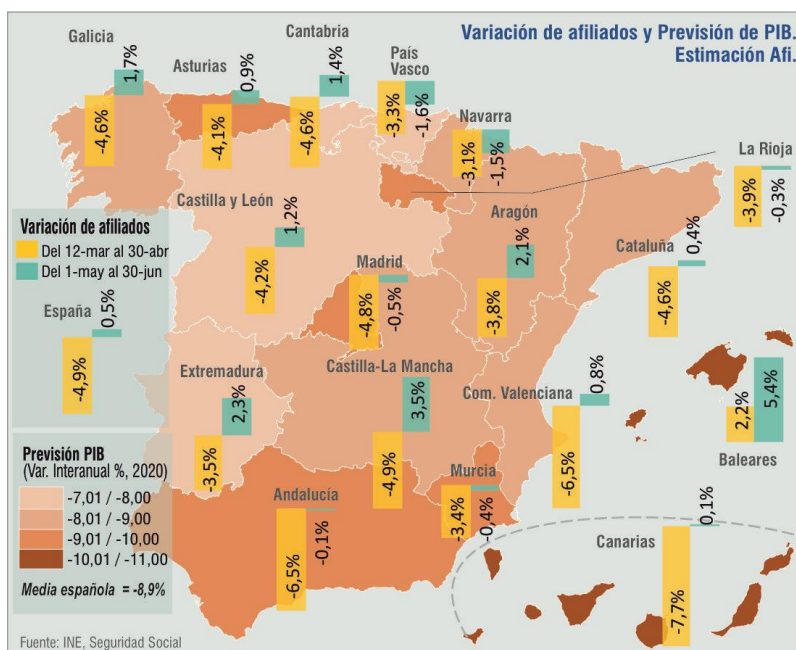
Variación de afiliados y Previsión de PIB. Estimación Afi.

Galicia
1,7%
-4,6%

Asturias
0,9%
-4,1%

Cantabria
1,4%
-4,6%

País Vasco
-3,3%
-1,6%

Navarra
-3,1%
-1,5%

La Rioja
-3,9%
-0,3%

Castilla y León
1,2%
-4,2%

Aragón
2,1%
-3,8%

Madrid
-4,8%
-0,5%

Cataluña
0,4%
-4,6%

Variación de afiliados
Del 12-mar al 30-abr
Del 1-may al 30-jun

España
0,5%
-4,9%

Extremadura
2,3%
-3,5%

Castilla-La Mancha
3,5%
-4,9%

Com. Valenciana
0,8%
-6,5%

Baleares
2,2%
5,4%

Previsión PIB
(Var. Interanual %, 2020)
-7,01 / -8,00
-8,01 / -9,00
-9,01 / -10,00
-10,01 / -11,00

Media española = -8,9%

Andalucía
-6,5%
-0,1%

Murcia
-3,4%
-0,4%

Canarias
0,1%
-7,7%

Fuente: INE, Seguridad Social